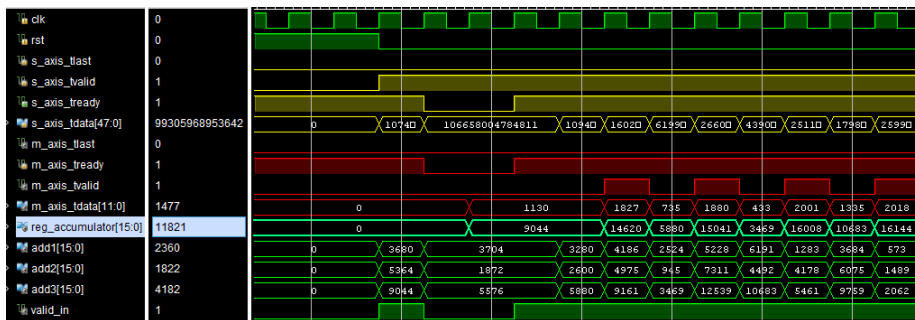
clk 0
rst 0
s_axis_tlast 0
s_axis_tvalid 1
s_axis_tready 1
s_axis_tdata[47:0] 99305968953642
m_axis_tlast 0
m_axis_tready 1
m_axis_tvalid 1
m_axis_tdata[11:0] 1477
reg_accumulator[15:0] 11821
add1[15:0] 2360
add2[15:0] 1822
add3[15:0] 4182
valid_in 1

0 1074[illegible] 106658004784811 1094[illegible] 1602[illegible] 6199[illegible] 2660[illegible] 4390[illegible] 2511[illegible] 1798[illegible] 2599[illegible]

0 1130 1827 735 1880 433 2001 1335 2018

0 9044 14620 5880 15041 3469 16008 10683 16144

0 3680 3704 3280 4186 2524 5228 6191 1283 3684 573

0 5364 1872 2600 4975 945 7311 4492 4178 6075 1489

0 9044 5576 5880 9161 3469 12539 10683 5461 9759 2062